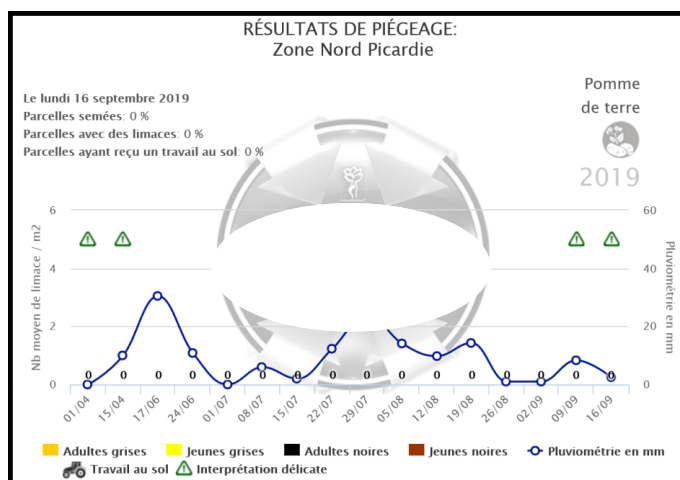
RÉSULTATS DE PIÉGEAGE:
Zone Nord Picardie

Le lundi 16 septembre 2019
Parcelles semées: 0 %
Parcelles avec des limaces: 0 %
Parcelles ayant reçu un travail au sol: 0 %

Pomme de terre
2019

Nb moyen de limace / m2
Pluviométrie en mm

6
4
2
0

60
40
20
0

0 0 0 0 0 0 0 0 0 0 0 0 0 0 0 0

01/04 15/04 17/06 24/06 01/07 08/07 15/07 22/07 29/07 05/08 12/08 19/08 26/08 02/09 09/09 16/09

Adultes grises
Jeunes grises
Adultes noires
Jeunes noires
Pluviométrie en mm
Travail au sol
Interprétation délicate